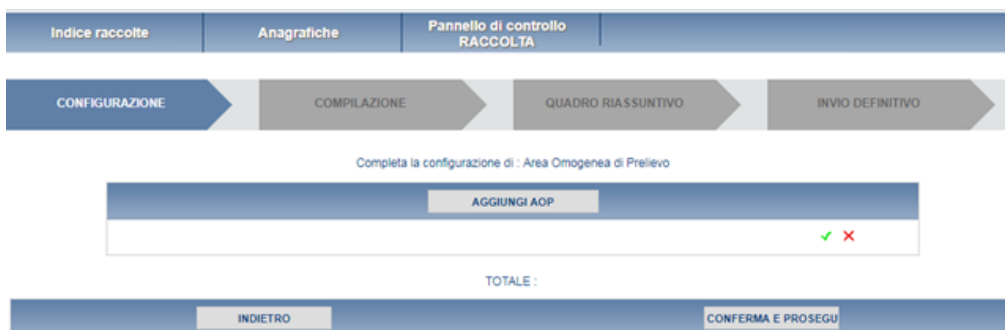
Indice raccolte
Anagrafiche
Pannello di controllo RACCOLTA

CONFIGURAZIONE
COMPILAZIONE
QUADRO RIASSUNTIVO
INVIO DEFINITIVO

Completa la configurazione di : Area Omogenea di Prelievo

AGGIUNGI AOP

✔ ✘

TOTALE :

INDIETRO
CONFERMA E PROSEGU